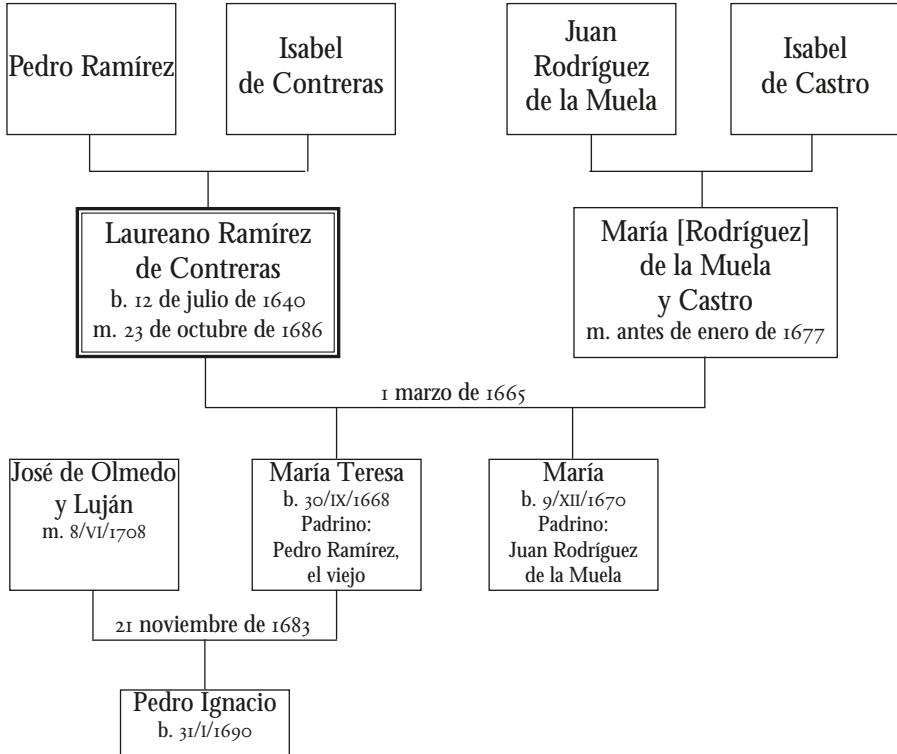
Pedro Ramírez

Isabel de Contreras

Juan Rodríguez de la Muela

Isabel de Castro

Laureano Ramírez de Contreras
b. 12 de julio de 1640
m. 23 de octubre de 1686

María [Rodríguez] de la Muela y Castro
m. antes de enero de 1677

1 marzo de 1665

José de Olmedo y Luján
m. 8/VI/1708

María Teresa
b. 30/IX/1668
Padrino:
Pedro Ramírez, el viejo

María
b. 9/XII/1670
Padrino:
Juan Rodríguez de la Muela

21 noviembre de 1683

Pedro Ignacio
b. 31/I/1690